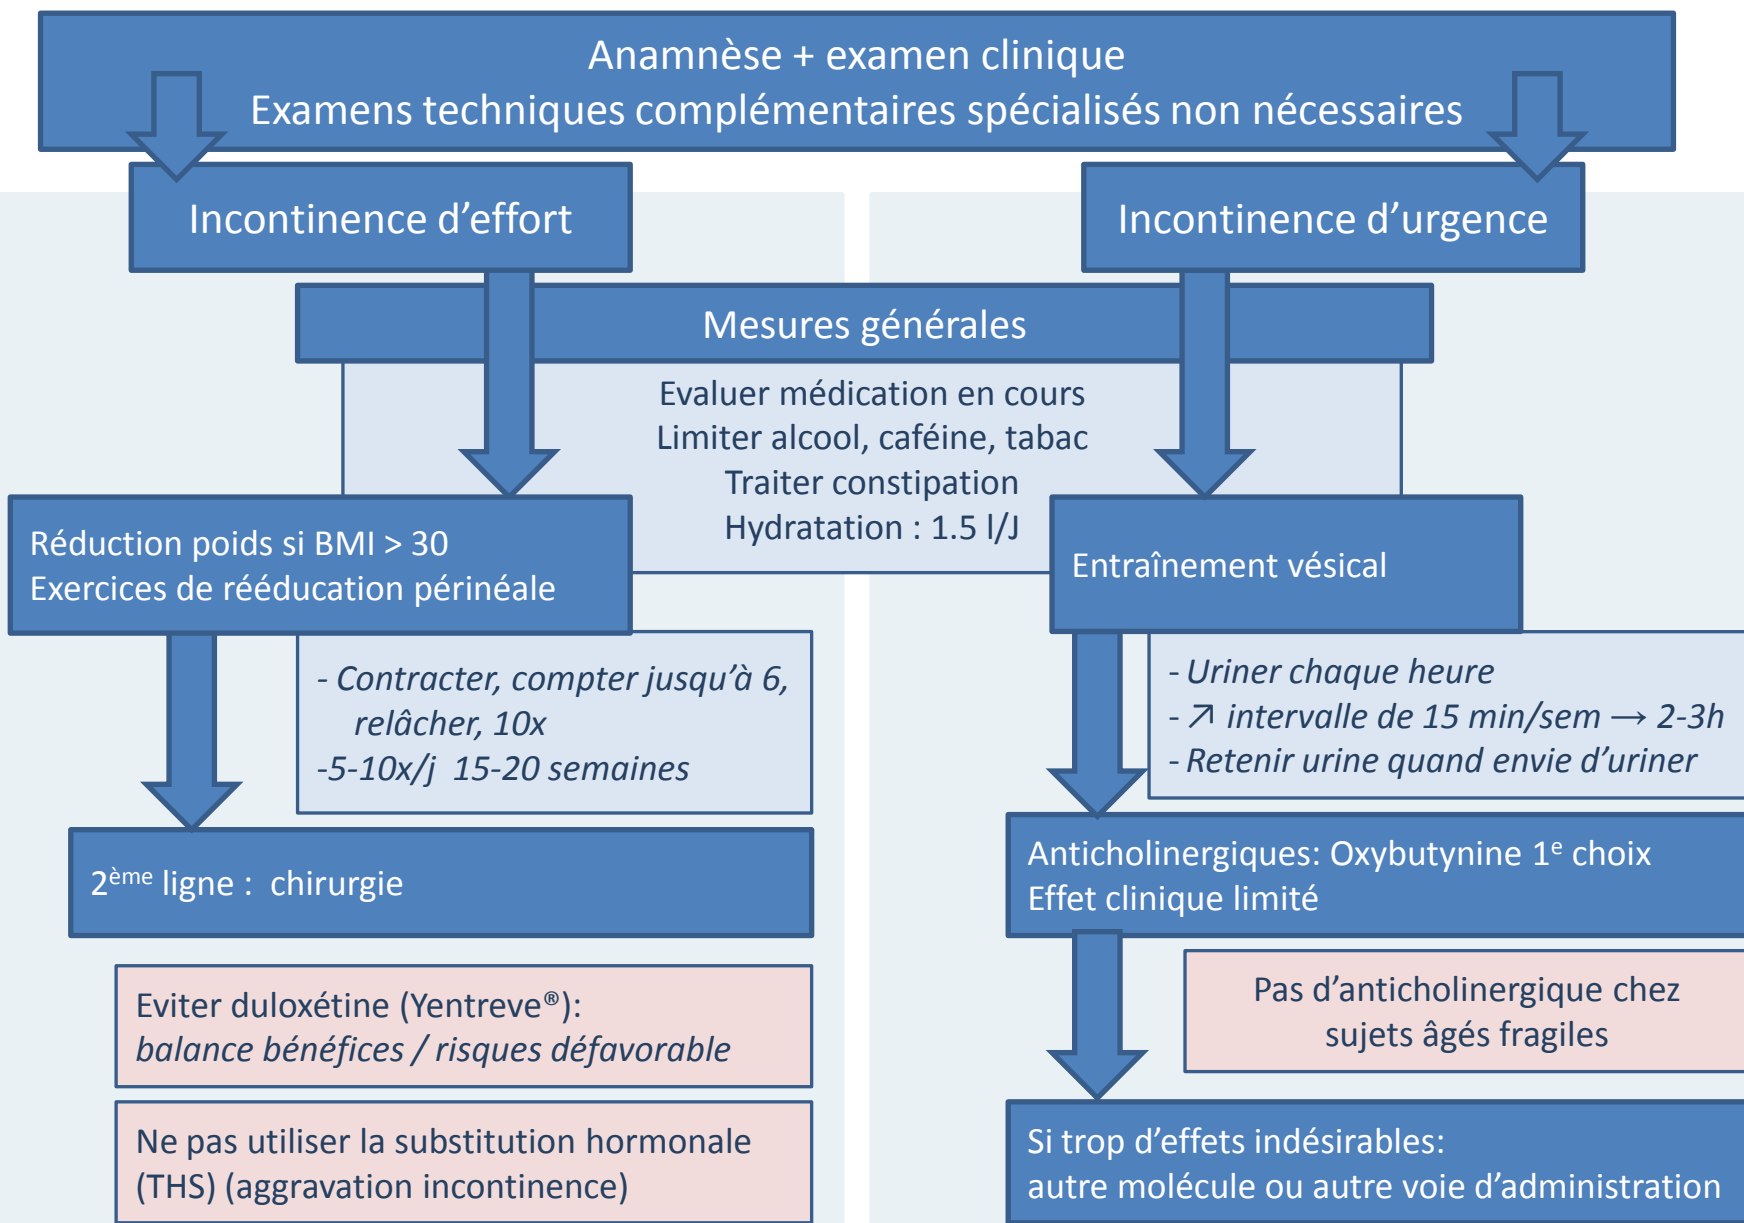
Anamnèse + examen clinique
Examens techniques complémentaires spécialisés non nécessaires

Incontinence d’effort

Incontinence d’urgence

Mesures générales

Evaluer médication en cours
Limiter alcool, caféine, tabac
Traiter constipation
Hydratation : 1.5 l/J

Réduction poids si BMI > 30
Exercices de rééducation périnéale

- Contracter, compter jusqu’à 6, relâcher, 10x
-5-10x/j 15-20 semaines

2$^{ème}$ ligne : chirurgie

Eviter duloxétine (Yentreve®): balance bénéfices / risques défavorable

Ne pas utiliser la substitution hormonale (THS) (aggravation incontinence)

Entraînement vésical

- Uriner chaque heure
- ↗ intervalle de 15 min/sem ⟶ 2-3h
- Retenir urine quand envie d’uriner

Anticholinergiques: Oxybutynine 1$^{e}$ choix
Effet clinique limité

Pas d’anticholinergique chez sujets âgés fragiles

Si trop d’effets indésirables:
autre molécule ou autre voie d’administration